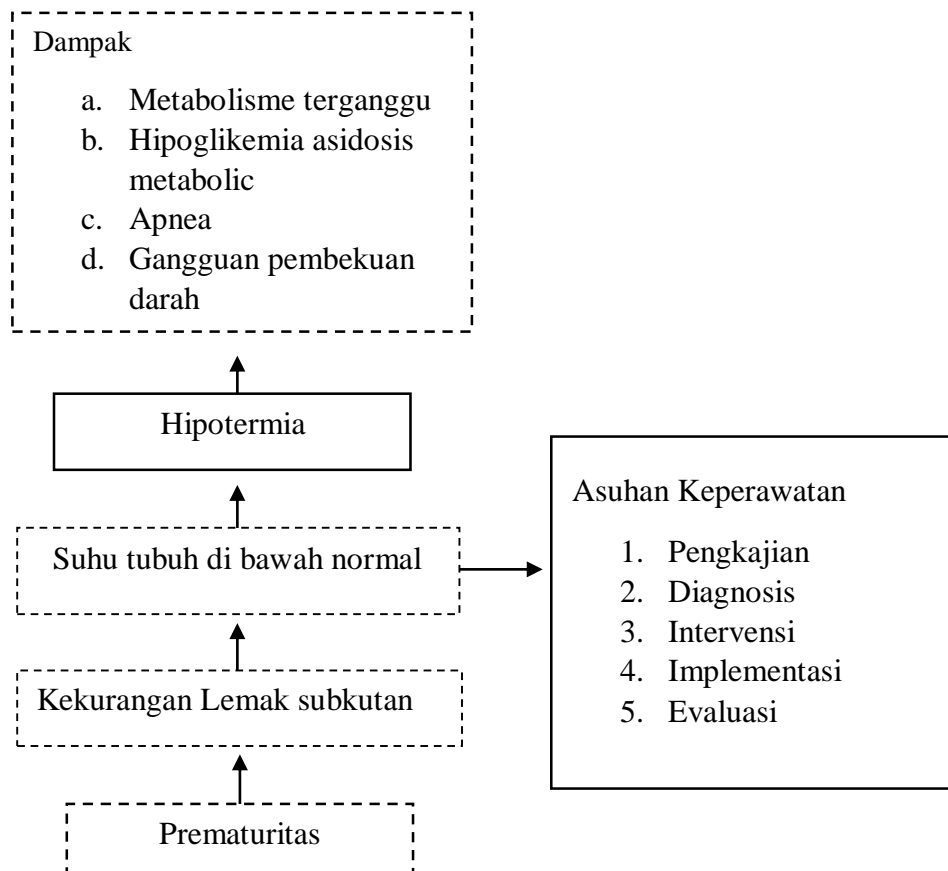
Dampak

a. Metabolisme terganggu
b. Hipoglikemia asidosis metabolic
c. Apnea
d. Gangguan pembekuan darah

Hipotermia

Asuhan Keperawatan

1. Pengkajian
2. Diagnosis
3. Intervensi
4. Implementasi
5. Evaluasi

Suhu tubuh di bawah normal

Kekurangan Lemak subkutan

Prematuritas